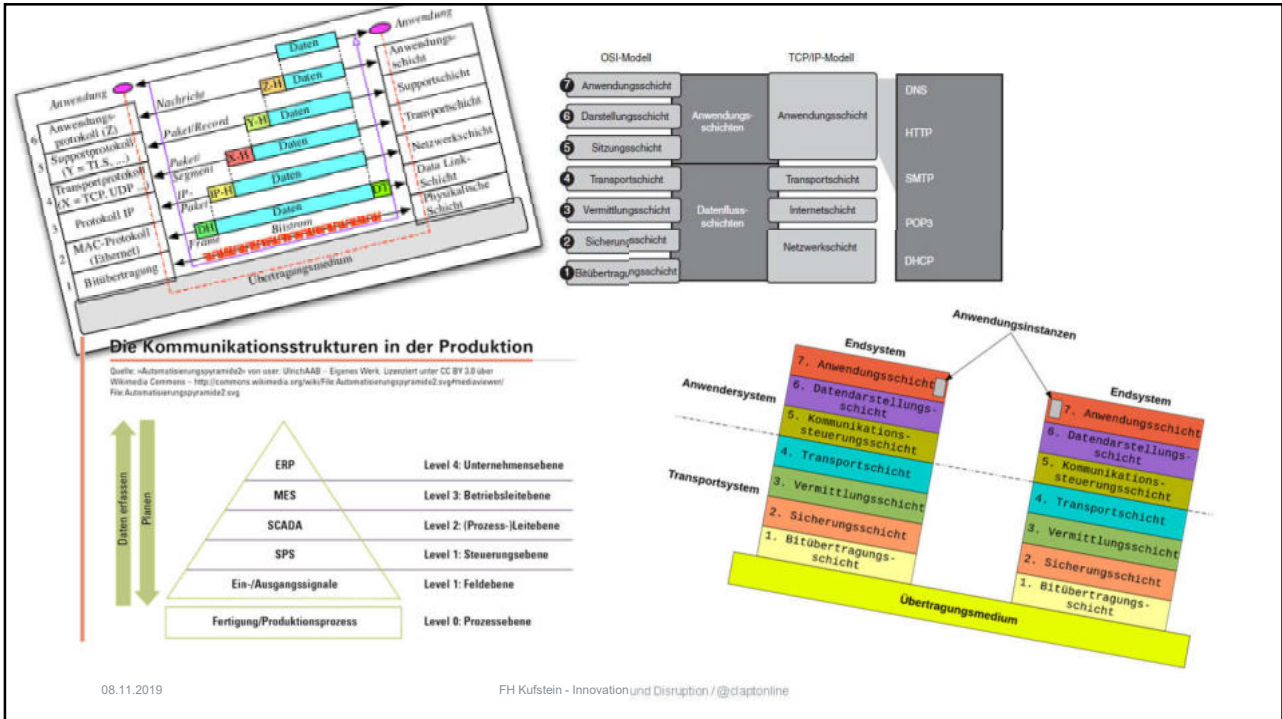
Anwendung
Anwendung
Daten
Anwendungsschicht
Z-H Daten
Nachricht
Supportschicht
Y-H Daten
Paket/Record
Transportschicht
X-H Daten
Paket/Segment
Netzwerkschicht
IP-H Daten
IP-Paket
DT
Data Link-Schicht
Daten
DH
Frame
Bitstrom
Physikalische Schicht
6 Anwendungsprotokoll (Z)
5 Supportprotokoll (Y = TLS, ...)
4 Transportprotokoll (X = TCP, UDP ...)
3 Protokoll IP
2 MAC-Protokoll (Ethernet)
1 Bitübertragung
Übertragungsmedium

OSI-Modell
TCP/IP-Modell
7 Anwendungsschicht
6 Darstellungsschicht
5 Sitzungsschicht
4 Transportschicht
3 Vermittlungsschicht
2 Sicherungsschicht
1 Bitübertragungsschicht
Anwendungsschichten
Datenflussschichten
Anwendungsschicht
Transportschicht
Internetschicht
Netzwerkschicht
DNS
HTTP
SMTP
POP3
DHCP

Die Kommunikationsstrukturen in der Produktion

Quelle: »Automatisierungspyramide2« von user: UlrichAAB – Eigenes Werk. Lizenziert unter CC BY 3.0 über Wikimedia Commons – http://commons.wikimedia.org/wiki/File:Automatisierungspyramide2.svg#mediaviewer/File:Automatisierungspyramide2.svg

Daten erfassen
Planen
ERP Level 4: Unternehmensebene
MES Level 3: Betriebsleitebene
SCADA Level 2: (Prozess-)Leitebene
SPS Level 1: Steuerungsebene
Ein-/Ausgangssignale Level 1: Feldebene
Fertigung/Produktionsprozess Level 0: Prozessebene

Anwendungsinstanzen
Endsystem
Endsystem
Anwendersystem
Transportsystem
7. Anwendungsschicht
6. Datendarstellungsschicht
5. Kommunikationssteuerungsschicht
4. Transportschicht
3. Vermittlungsschicht
2. Sicherungsschicht
1. Bitübertragungsschicht
7. Anwendungsschicht
6. Datendarstellungsschicht
5. Kommunikationssteuerungsschicht
4. Transportschicht
3. Vermittlungsschicht
2. Sicherungsschicht
1. Bitübertragungsschicht
Übertragungsmedium

08.11.2019
FH Kufstein - Innovation und Disruption / @claptonline